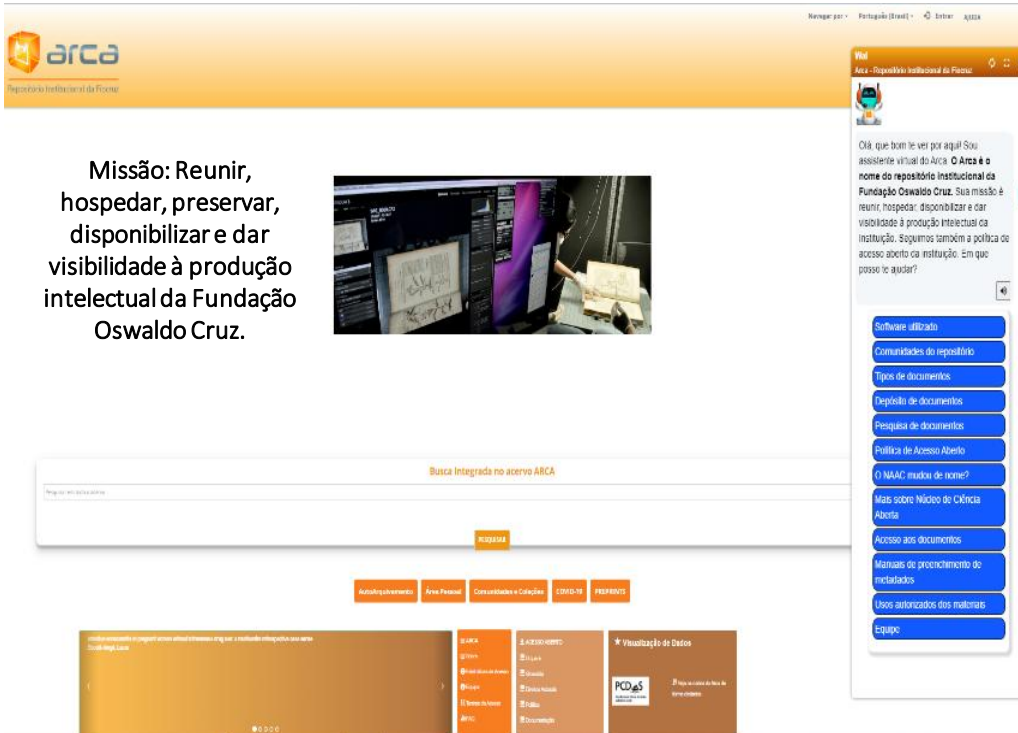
Navegar por · Português (Brasil) · Entrar AJUDA

arca
Repositório Institucional da Fiocruz

Missão: Reunir, hospedar, preservar, disponibilizar e dar visibilidade à produção intelectual da Fundação Oswaldo Cruz.

Busca Integrada no acervo ARCA

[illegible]

PESQUISA

AutoArquivamento Área Pessoal Comunidades e Coleções COVID-19 PREPRINTS

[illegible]

ARCA
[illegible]
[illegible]
Equipe
Termos de Acesso
FAQ

ACESSO ABERTO
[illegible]
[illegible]
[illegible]
Política
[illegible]

Visualização de Dados

PCD@S

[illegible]

Wal
Arca - Repositório Institucional da Fiocruz

Olá, que bom te ver por aqui! Sou assistente virtual do Arca. O Arca é o nome do repositório institucional da Fundação Oswaldo Cruz. Sua missão é reunir, hospedar, disponibilizar e dar visibilidade à produção intelectual da instituição. Seguimos também a política de acesso aberto da instituição. Em que posso te ajudar?

Software utilizado
Comunidades do repositório
Tipos de documentos
Depósito de documentos
Pesquisa de documentos
Política de Acesso Aberto
O NAAC mudou de nome?
Mais sobre Núcleo de Ciência Aberta
Acesso aos documentos
Manuais de preenchimento de metadados
Usos autorizados dos materiais
Equipe